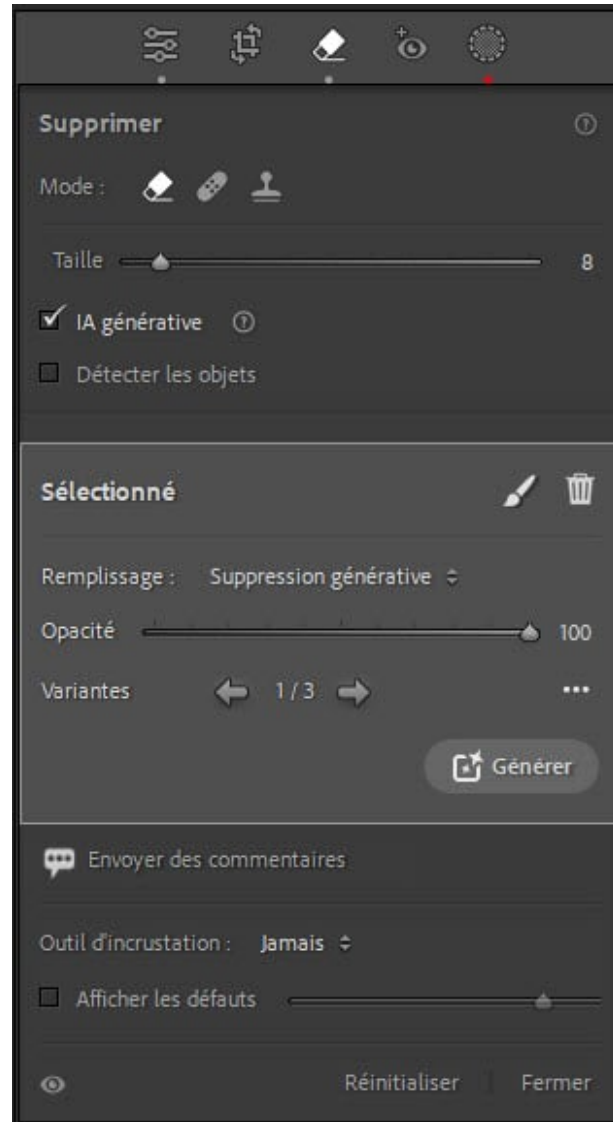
Supprimer

Mode :

Taille 8

IA générative

Détecter les objets

Sélectionné

Remplissage : Suppression générative

Opacité 100

Variantes 1 / 3 ...

Générer

Envoyer des commentaires

Outil d'incrustation : Jamais

Afficher les défauts

Réinitialiser | Fermer